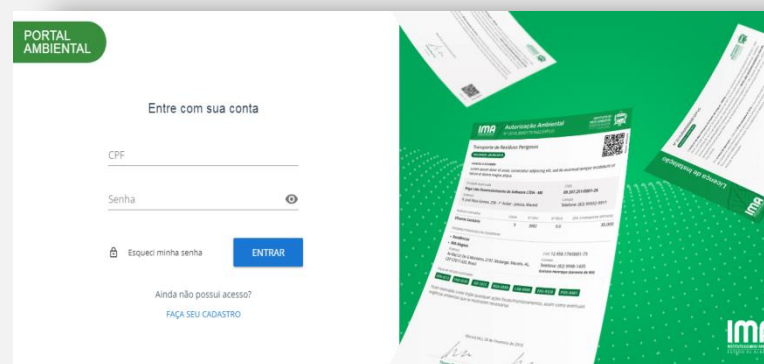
PORTAL AMBIENTAL

Entre com sua conta

CPF

Senha

Esqueci minha senha

ENTRAR

Ainda não possui acesso?

FAÇA SEU CADASTRO

IMA Autorização Ambiental

Transporte de Resíduos Perigosos

Licença de Instalação

IMA